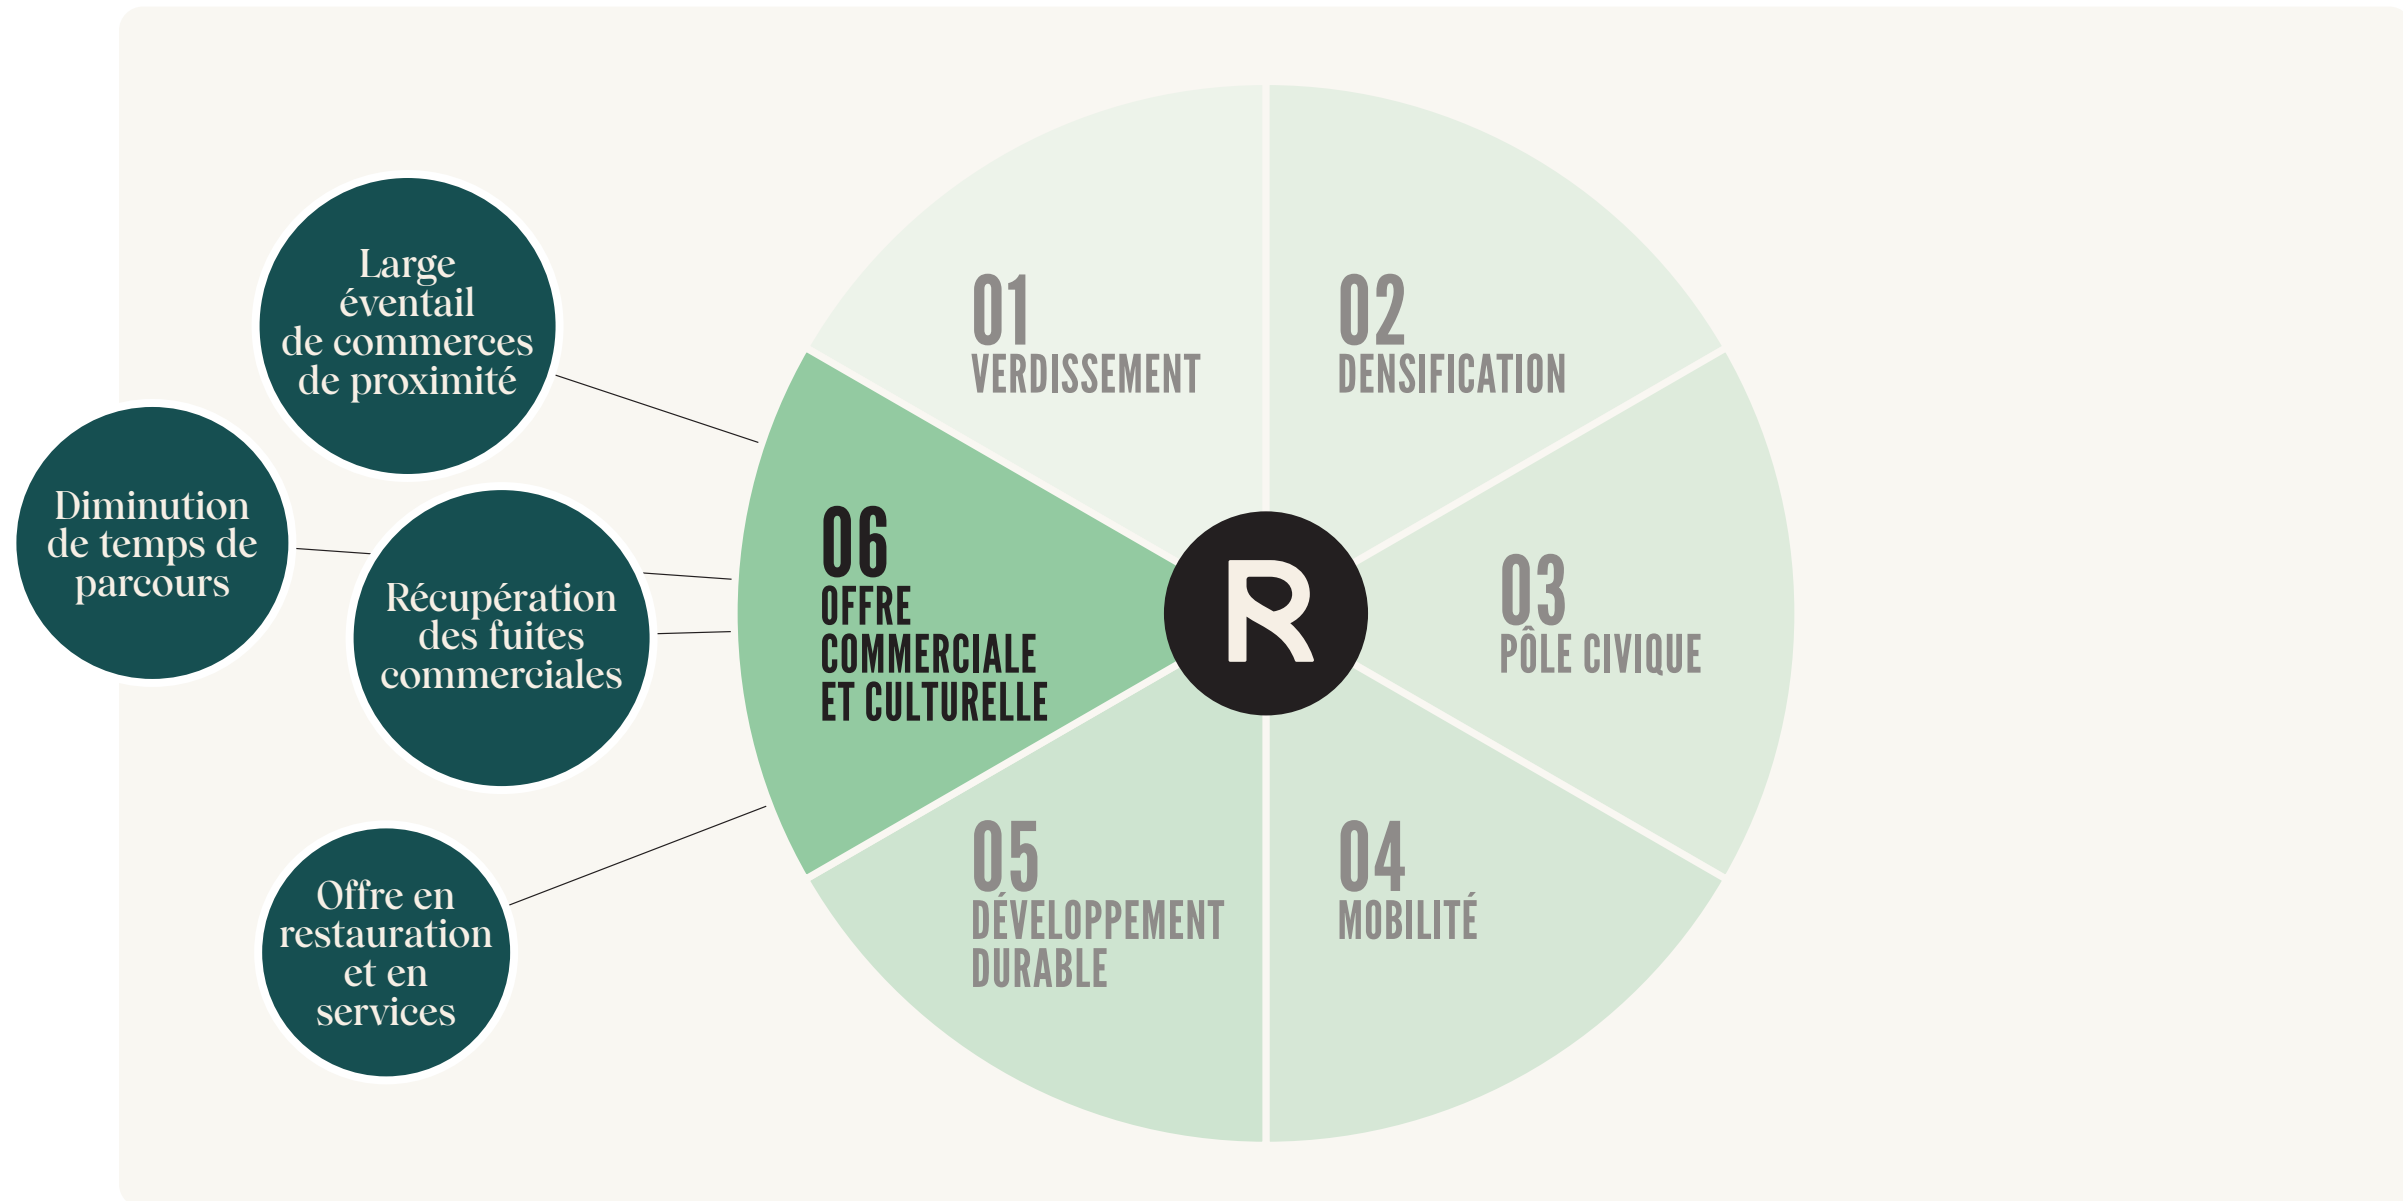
Large éventail de commerces de proximité

Diminution de temps de parcours

Récupération des fuites commerciales

Offre en restauration et en services

01
VERDISSEMENT

02
DENSIFICATION

03
PÔLE CIVIQUE

04
MOBILITÉ

05
DÉVELOPPEMENT DURABLE

06
OFFRE COMMERCIALE ET CULTURELLE

R